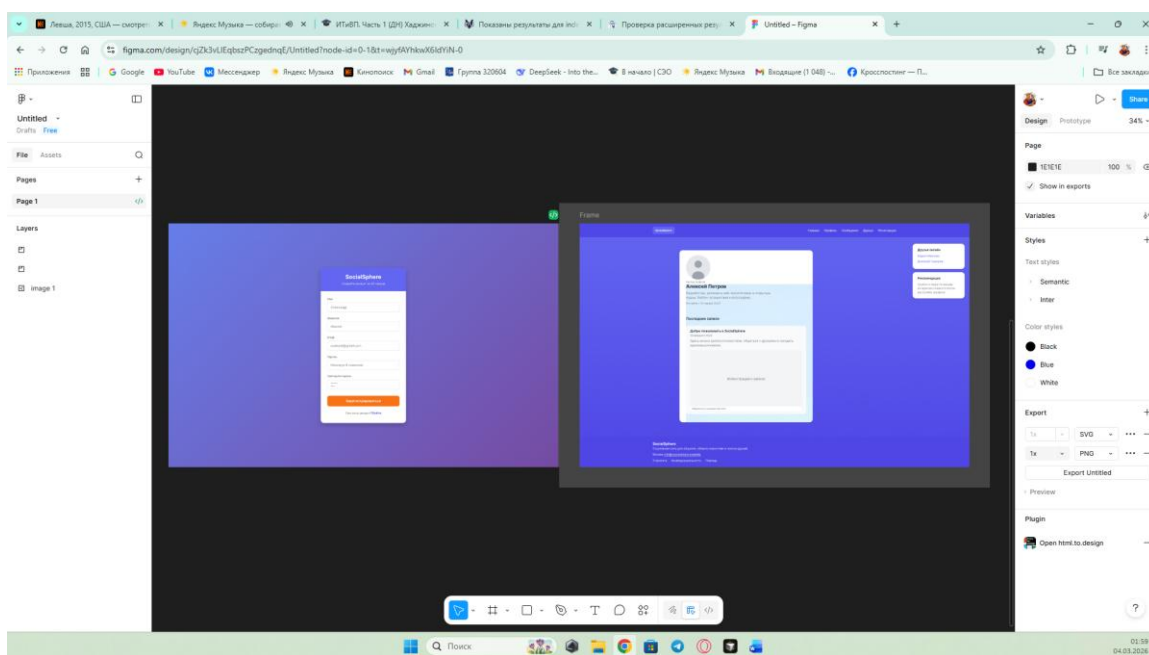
Левша, 2015, США — смотреть × | Яндекс Музыка — собираем × | ИТиВП. Часть 1 (ДН) Хаджинов × | Показаны результаты для inch × | Проверка расширенных резуль × | Untitled – Figma × +

figma.com/design/cjZk3vLlEqbszPCzgednqE/Untitled?node-id=0-1&t=wjyfAYhkwX6ldYiN-0

Приложения | Google | YouTube | Мессенджер | Яндекс Музыка | Кинопоиск | Gmail | Группа 320604 | DeepSeek - Into the... | В начало | СЭО | Яндекс Музыка | Входящие (1 048) -... | Кросспостинг — П... | Все закладки

Untitled
Drafts Free

File Assets

Pages

Page 1

Layers

image 1

SocialSphere

Войти

Frame

Алексей Петров

Последние записи

Добро пожаловать в SocialSphere

Share

Design Prototype 34%

Page

1E1E1E 100 %

Show in exports

Variables

Styles

Text styles

Semantic

Inter

Color styles

Black

Blue

White

Export

1x SVG

1x PNG

Export Untitled

Preview

Plugin

Open html.to.design

?

Поиск

01:59
04.03.2026